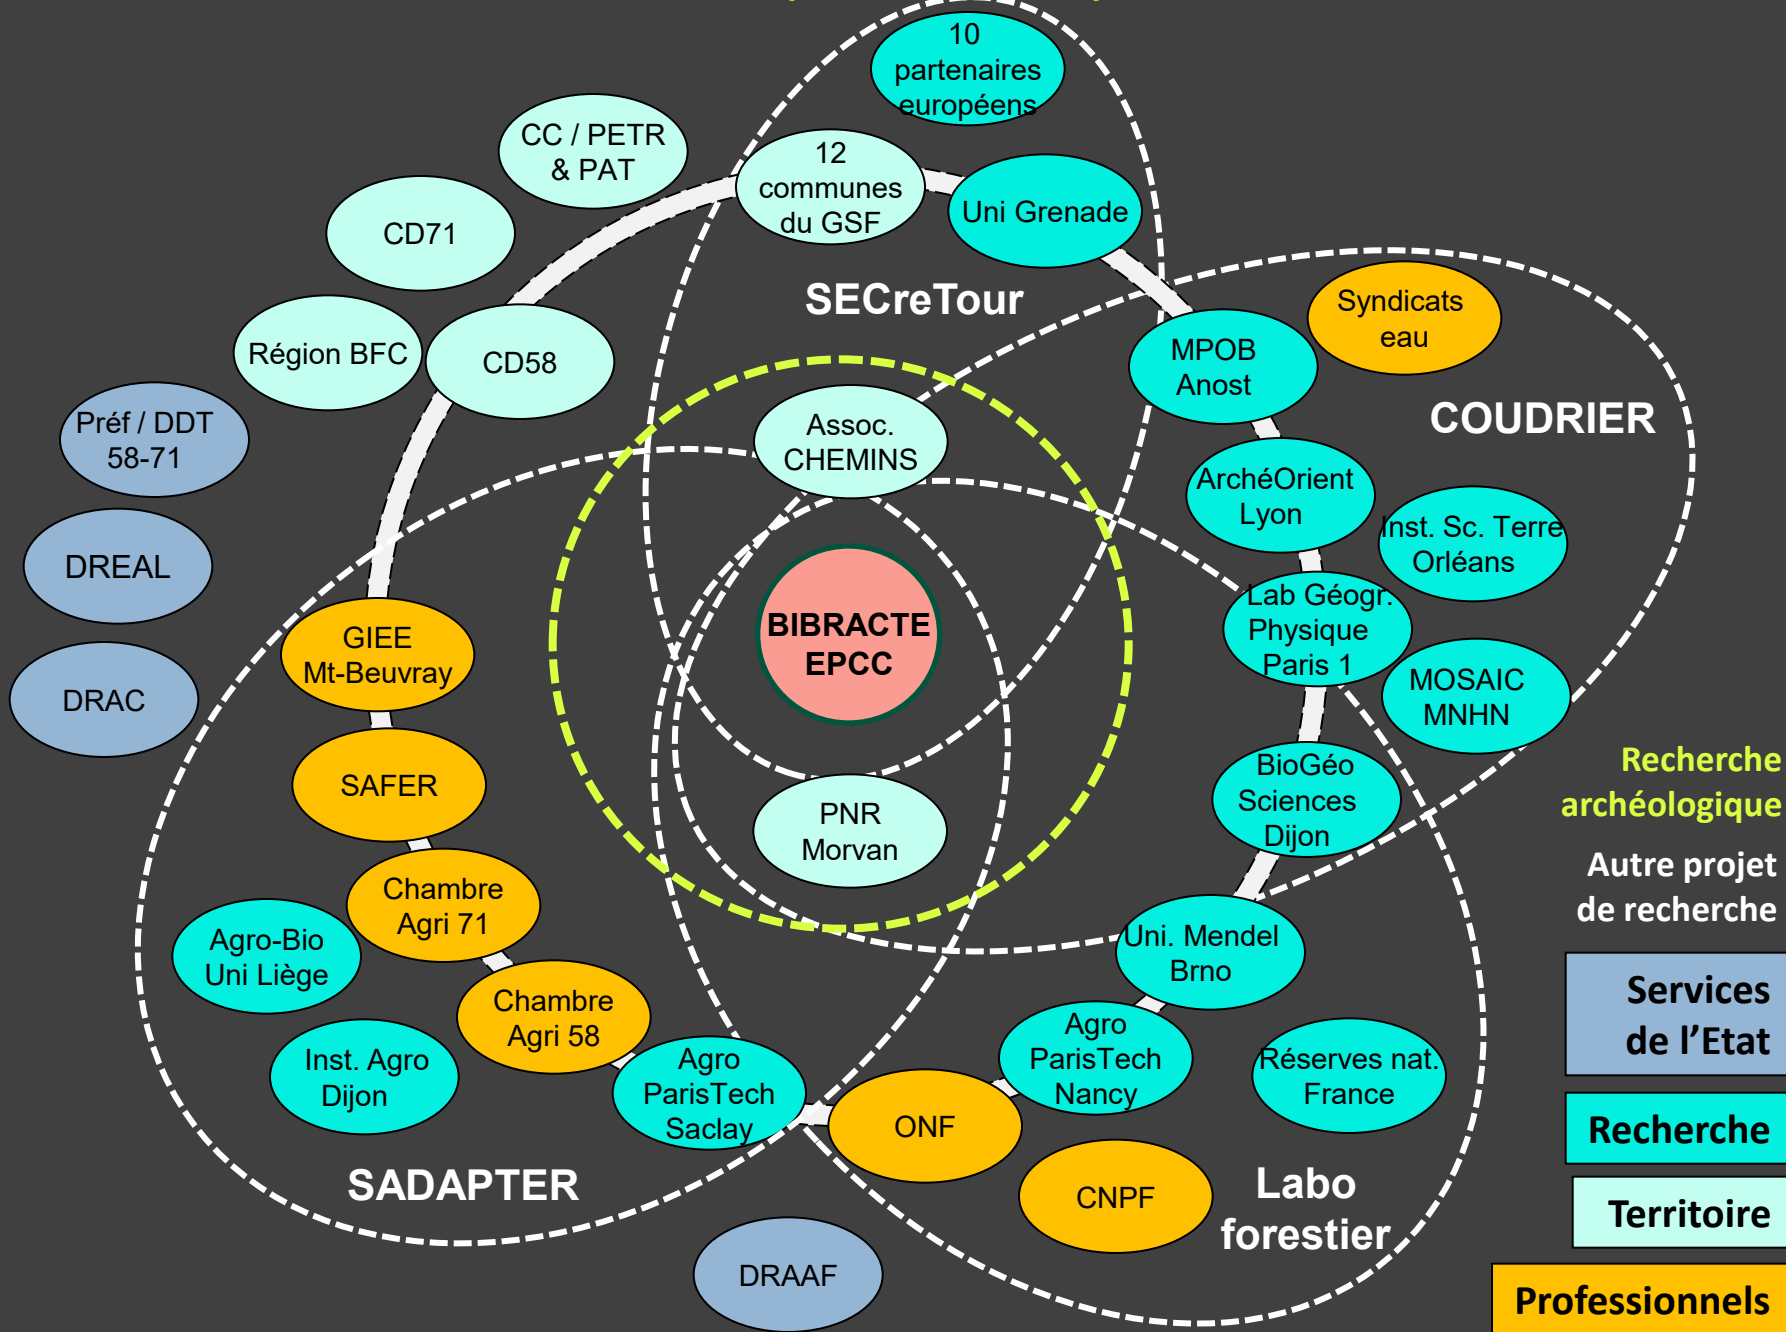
10 partenaires européens

CC / PETR & PAT

12 communes du GSF

Uni Grenade

CD71

SECreTour

Région BFC

CD58

Syndicats eau

MPOB Anost

COUDRIER

Préf / DDT 58-71

Assoc. CHEMINS

ArchéOrient Lyon

Inst. Sc. Terre Orléans

DREAL

BIBRACTE EPCC

Lab Géogr. Physique Paris 1

GIEE Mt-Beuvray

MOSAIC MNHN

DRAC

SAFER

PNR Morvan

BioGéo Sciences Dijon

Recherche archéologique

Autre projet de recherche

Chambre Agri 71

Agro-Bio Uni Liège

Uni. Mendel Brno

Services de l'Etat

Chambre Agri 58

Inst. Agro Dijon

Agro ParisTech Saclay

Agro ParisTech Nancy

Réserves nat. France

Recherche

ONF

Territoire

SADAPTER

CNPF

Labo forestier

DRAAF

Professionnels